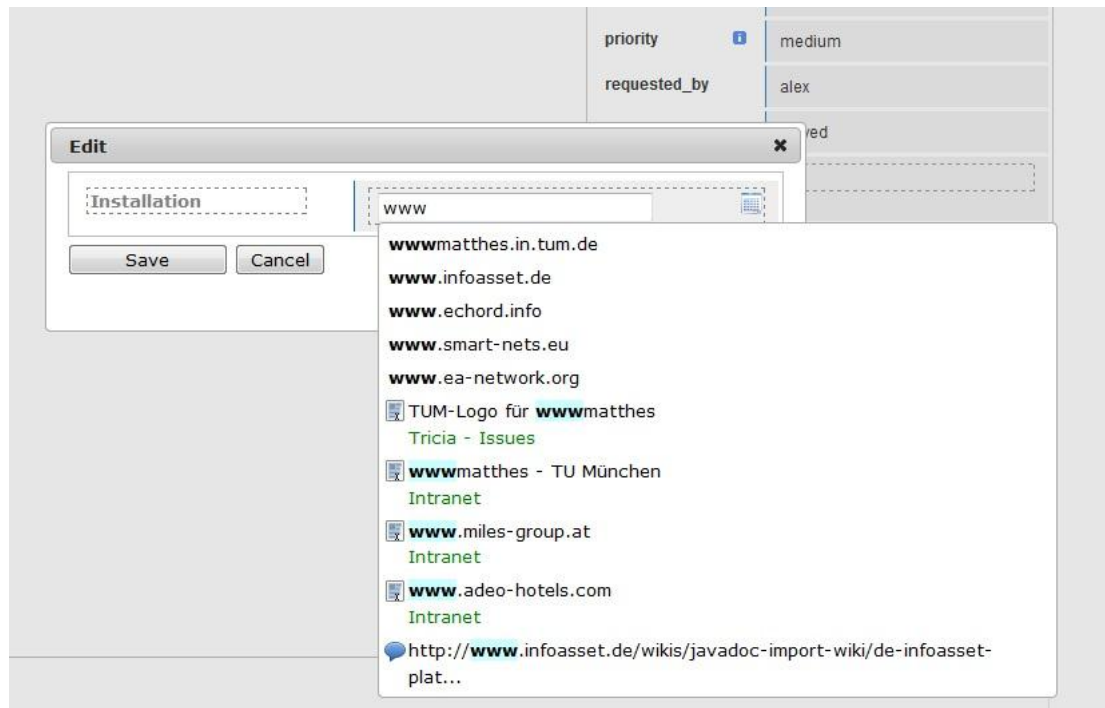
priority
medium
requested_by
alex
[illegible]ved

Edit

Installation
www
Save
Cancel

wwwmatthes.in.tum.de
www.infoasset.de
www.echord.info
www.smart-nets.eu
www.ea-network.org
TUM-Logo für wwwmatthes
Tricia - Issues
wwwmatthes - TU München
Intranet
www.miles-group.at
Intranet
www.adeo-hotels.com
Intranet
http://www.infoasset.de/wikis/javadoc-import-wiki/de-infoasset-plat...